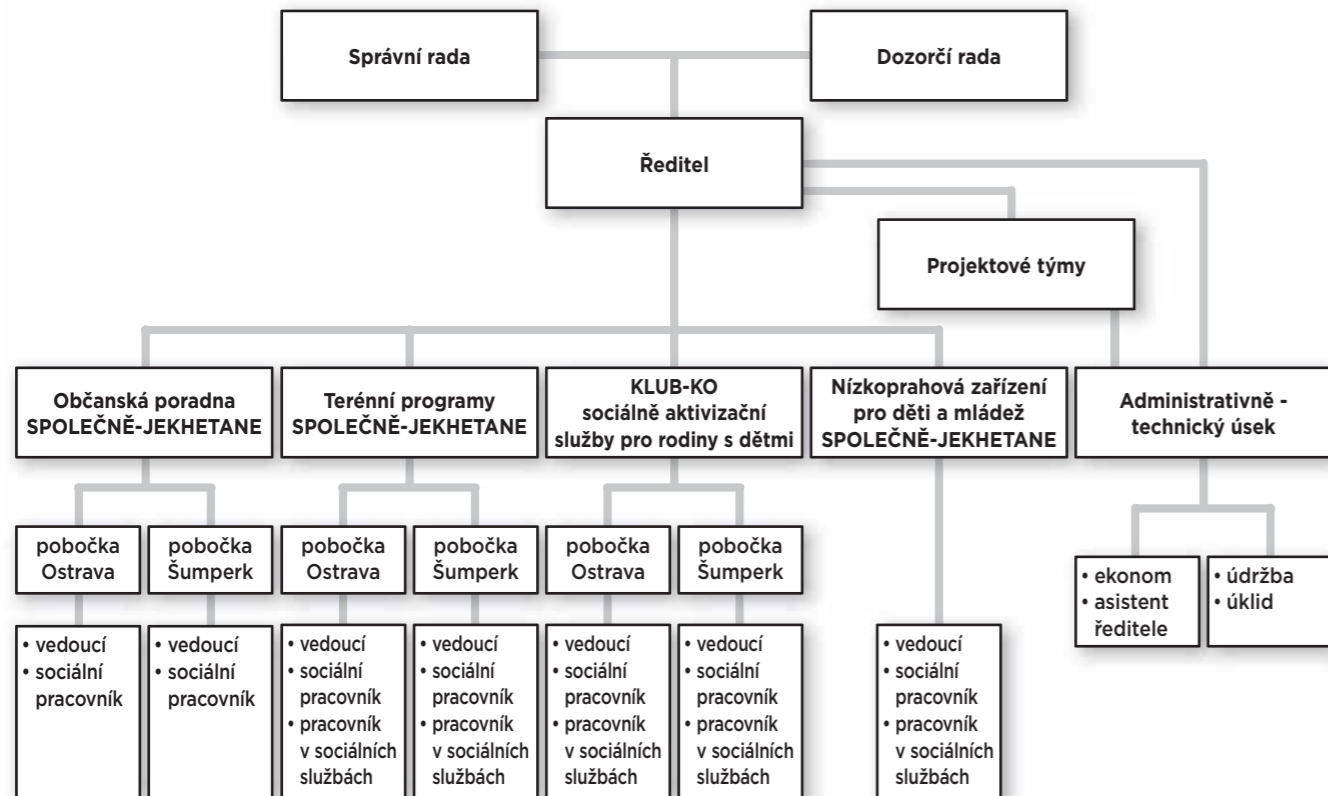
Správní rada

Dozorčí rada

Ředitel

Projektové týmy

Občanská poradna SPOLEČNĚ-JEKHETANE

Terénní programy SPOLEČNĚ-JEKHETANE

KLUB-KO sociálně aktivizační služby pro rodiny s dětmi

Nízkoprahová zařízení pro děti a mládež SPOLEČNĚ-JEKHETANE

Administrativně - technický úsek

pobočka Ostrava

• vedoucí
• sociální pracovník

pobočka Šumperk

• vedoucí
• sociální pracovník

pobočka Ostrava

• vedoucí
• sociální pracovník
• pracovník v sociálních službách

pobočka Šumperk

• vedoucí
• sociální pracovník
• pracovník v sociálních službách

pobočka Ostrava

• vedoucí
• sociální pracovník
• pracovník v sociálních službách

pobočka Šumperk

• vedoucí
• sociální pracovník
• pracovník v sociálních službách

• vedoucí
• sociální pracovník
• pracovník v sociálních službách

• ekonom
• asistent ředitele

• údržba
• úklid